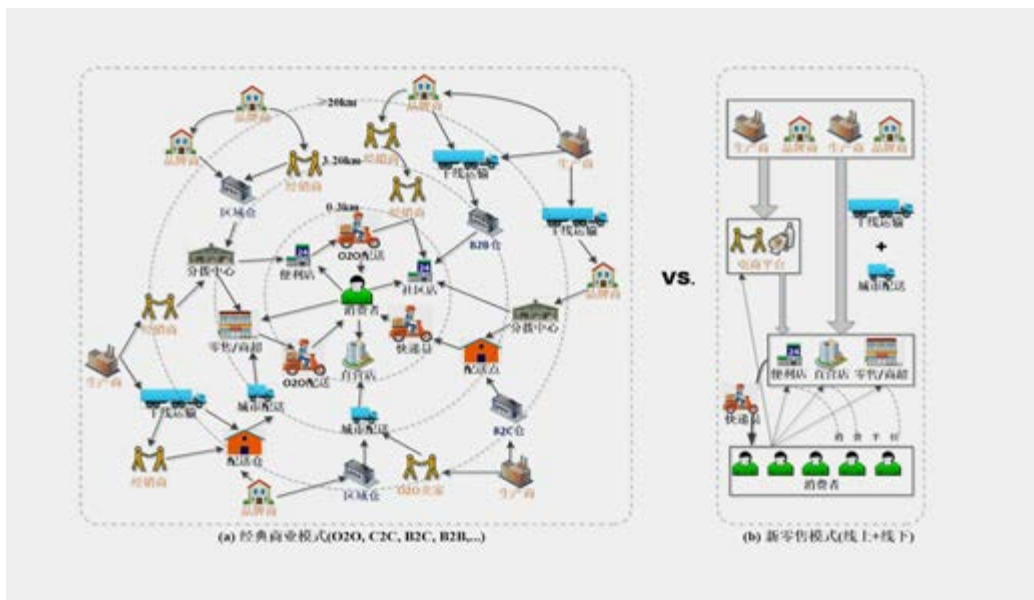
≥20km
品牌商
品牌商
经销商
3-20km
经销商
品牌商
干线运输
生产商
区域仓
经销商
0-3km
干线运输
B2B仓
O2O配送
分拨中心
便利店
社区店
品牌商
经销商
消费者
分拨中心
零售/商超
快递员
生产商
O2O配送
自营店
配送点
干线运输
城市配送
B2C仓
城市配送
经销商
配送仓
O2O卖家
生产商
品牌商
区域仓
(a) 经典商业模式(O2O, C2C, B2C, B2B,...)

VS.

生产商 品牌商 生产商 品牌商
干线运输
+
电商平台
城市配送
便利店 自营店 零售/商超
快递员
消费平台
消费者
(b) 新零售模式(线上+线下)